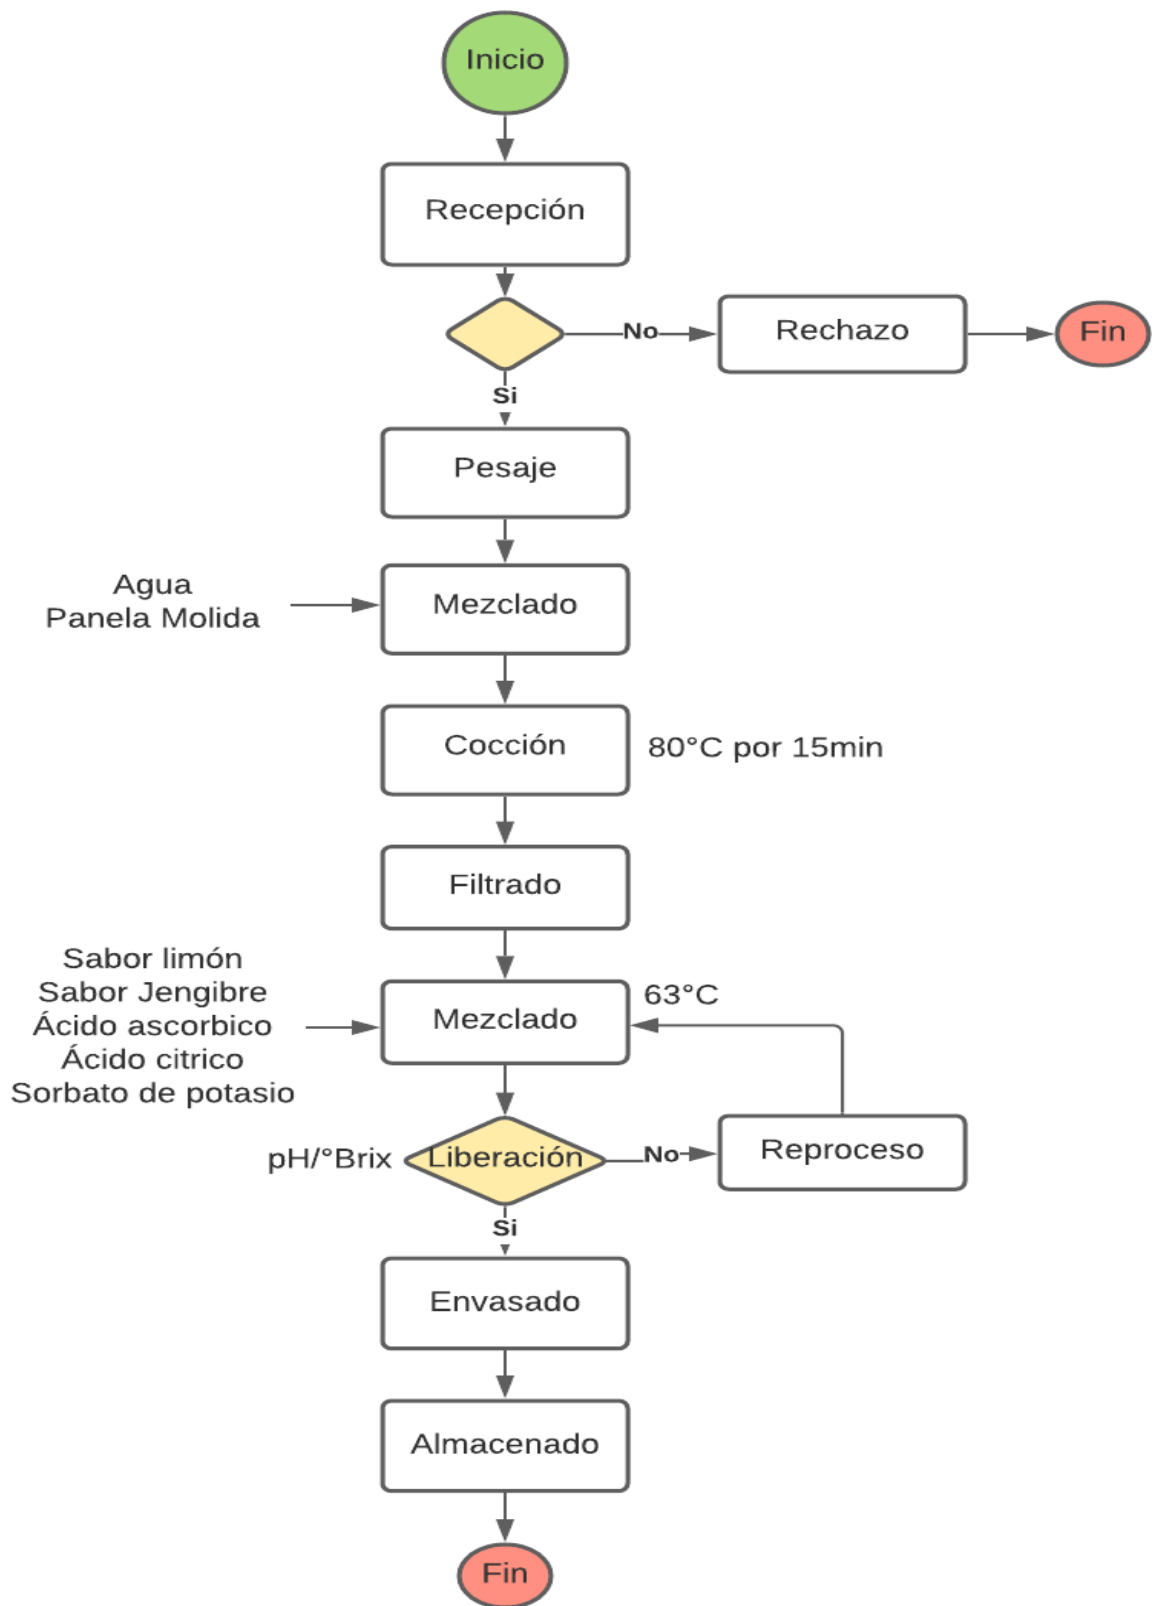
Inicio

Recepción

No

Rechazo

Fin

Si

Pesaje

Agua
Panela Molida

Mezclado

Cocción

80°C por 15min

Filtrado

Sabor limón
Sabor Jengibre
Ácido ascorbico
Ácido citrico
Sorbato de potasio

Mezclado

63°C

pH/°Brix

Liberación

No

Reproceso

Si

Envasado

Almacenado

Fin